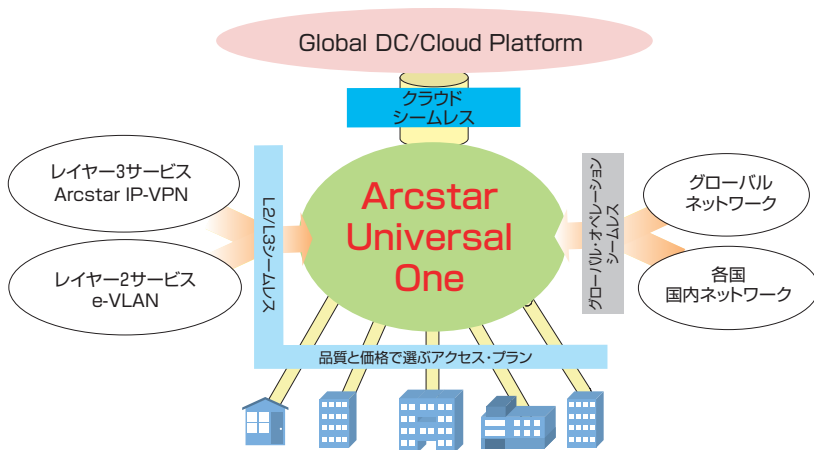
Global DC/Cloud Platform

クラウド
シームレス

レイヤー3サービス
Arcstar IP-VPN

レイヤー2サービス
e-VLAN

L2/L3シームレス

Arcstar Universal One

グローバル・オペレーション
シームレス

グローバル
ネットワーク

各国
国内ネットワーク

品質と価格で選ぶアクセス・プラン